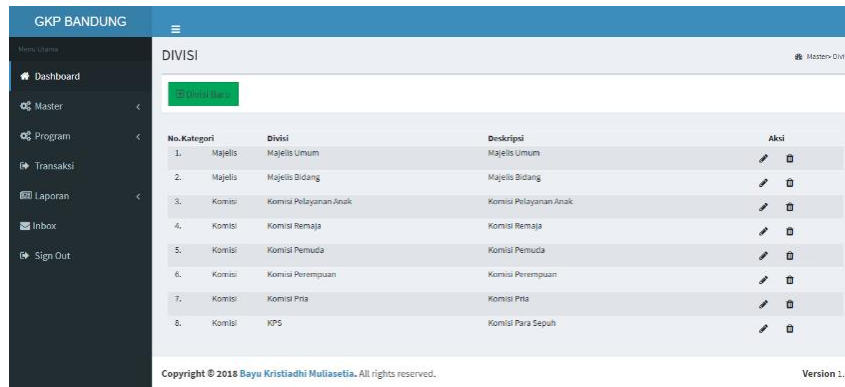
GKP BANDUNG

≡

Menu Utama

Dashboard

Master

Program

Transaksi

Laporan

Inbox

Sign Out

DIVISI

Master> Divi

Divisi Baru

| No. | Kategori | Divisi | Deskripsi | Aksi |
|---|---|---|---|---|
| 1. | Majelis | Majelis Umum | Majelis Umum | |
| 2. | Majelis | Majelis Bidang | Majelis Bidang | |
| 3. | Komisi | Komisi Pelayanan Anak | Komisi Pelayanan Anak | |
| 4. | Komisi | Komisi Remaja | Komisi Remaja | |
| 5. | Komisi | Komisi Pemuda | Komisi Pemuda | |
| 6. | Komisi | Komisi Perempuan | Komisi Perempuan | |
| 7. | Komisi | Komisi Pria | Komisi Pria | |
| 8. | Komisi | KPS | Komisi Para Sepuh | |

Copyright © 2018 Bayu Kristiadhi Muliasetia. All rights reserved.

Version 1.